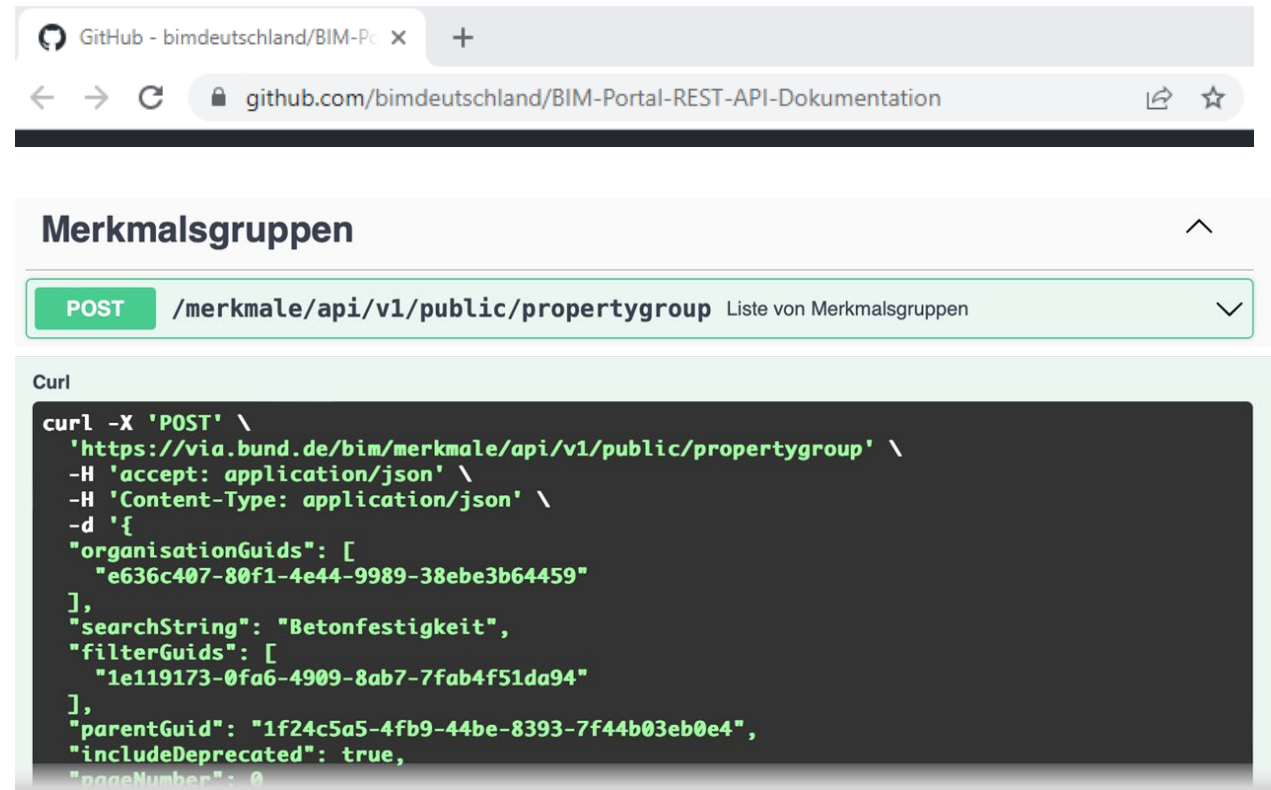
GitHub - bimdeutschland/BIM-Po ×

+

github.com/bimdeutschland/BIM-Portal-REST-API-Dokumentation

Merkmalsgruppen

POST /merkmale/api/v1/public/propertygroup Liste von Merkmalsgruppen

Curl

curl -X 'POST' \
  'https://via.bund.de/bim/merkmale/api/v1/public/propertygroup' \
  -H 'accept: application/json' \
  -H 'Content-Type: application/json' \
  -d '{
  "organisationGuids": [
    "e636c407-80f1-4e44-9989-38ebe3b64459"
  ],
  "searchString": "Betonfestigkeit",
  "filterGuids": [
    "1e119173-0fa6-4909-8ab7-7fab4f51da94"
  ],
  "parentGuid": "1f24c5a5-4fb9-44be-8393-7f44b03eb0e4",
  "includeDeprecated": true,
  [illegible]